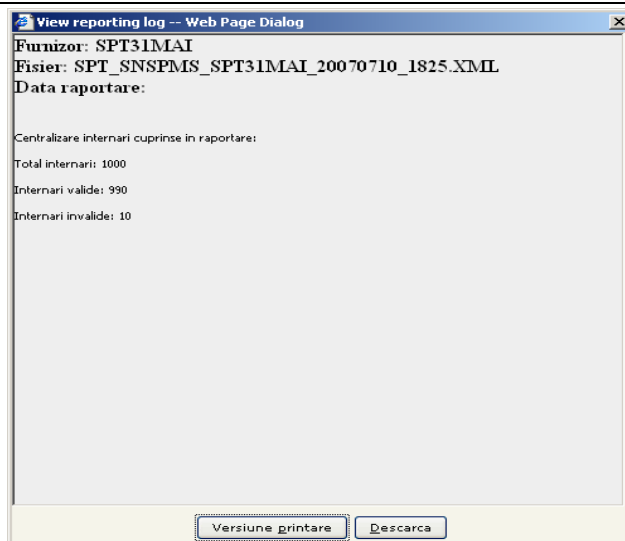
View reporting log -- Web Page Dialog

Furnizor: SPT31MAI
Fisier: SPT_SNSPMS_SPT31MAI_20070710_1825.XML
Data raportare:

Centralizare internari cuprinse in raportare:

Total internari: 1000

Internari valide: 990

Internari invalide: 10

Versiune printare | Descarca